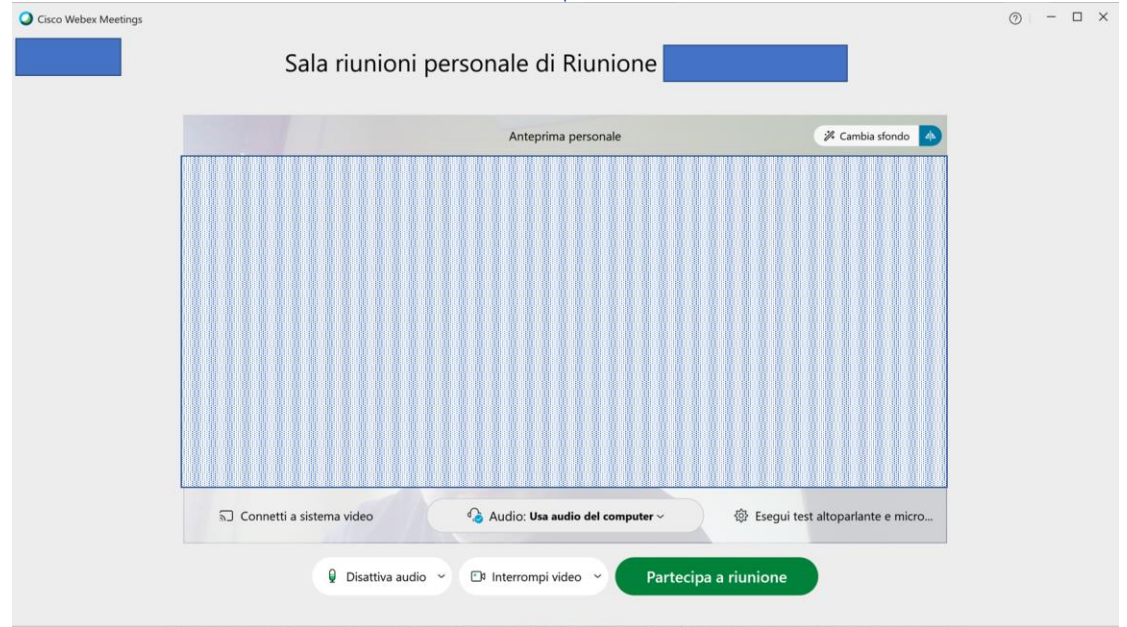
Cisco Webex Meetings

Sala riunioni personale di Riunione

Anteprima personale

Cambia sfondo

Connetti a sistema video

Audio: Usa audio del computer

Esegui test altoparlante e micro...

Disattiva audio

Interrompi video

Partecipa a riunione